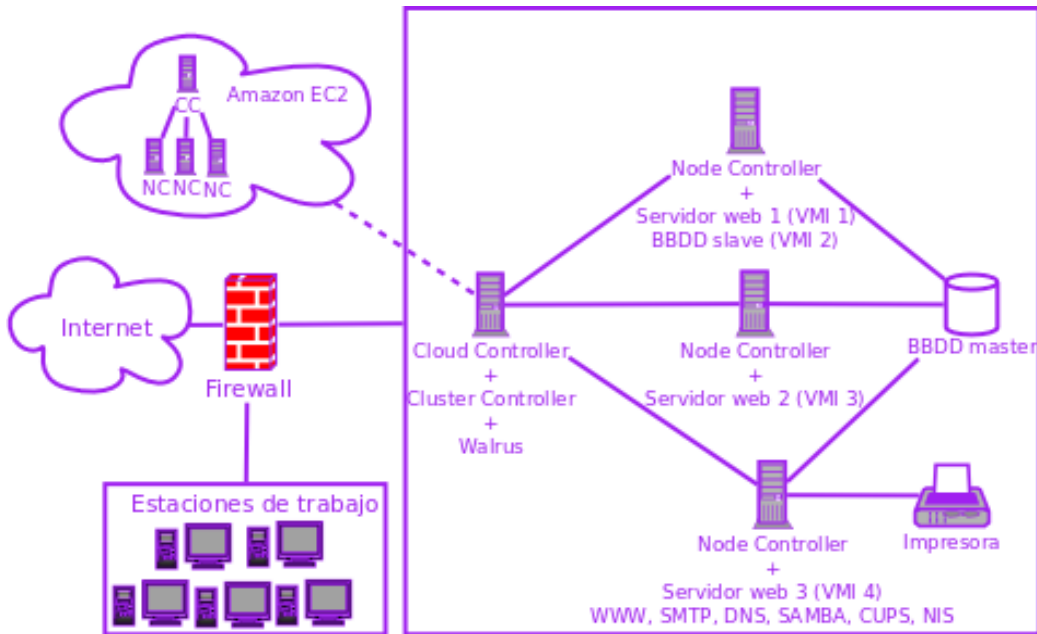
CC
Amazon EC2
NC NC NC

Node Controller
+
Servidor web 1 (VMI 1)
BBDD slave (VMI 2)

Internet

Firewall

Cloud Controller
+
Cluster Controller
+
Walrus

Node Controller
+
Servidor web 2 (VMI 3)

BBDD master

Estaciones de trabajo

Node Controller
+
Servidor web 3 (VMI 4)
WWW, SMTP, DNS, SAMBA, CUPS, NIS

Impresora